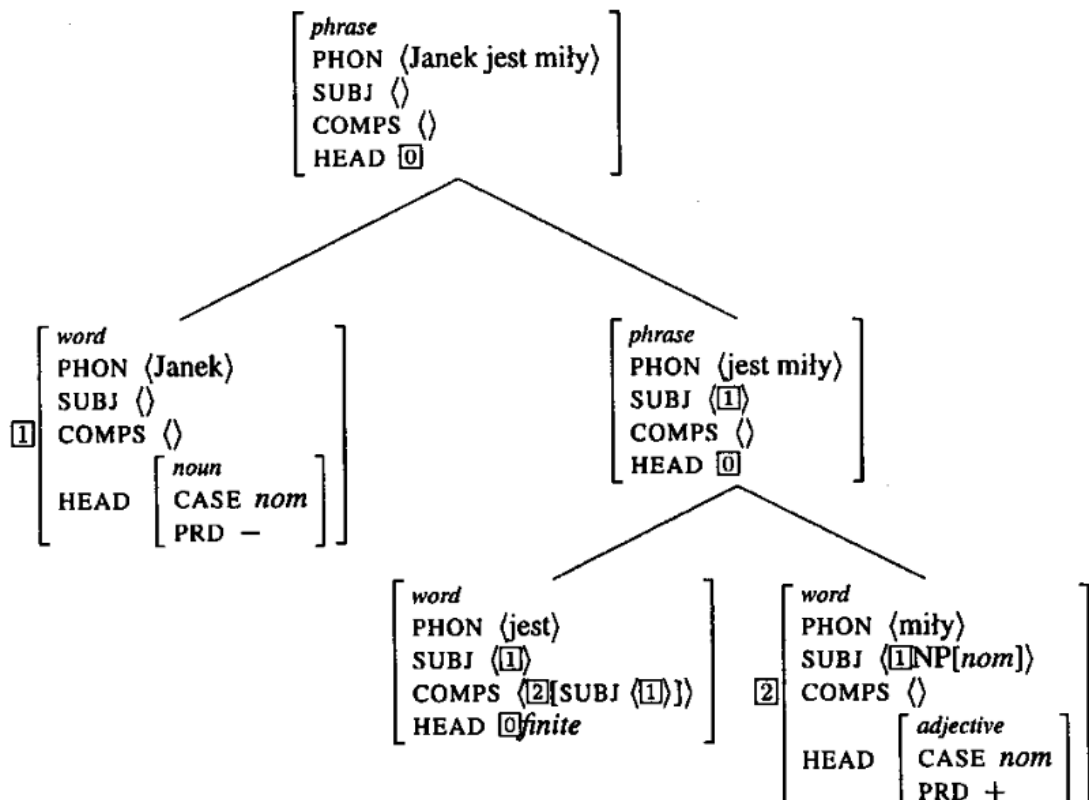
phrase
PHON ⟨Janek jest miły⟩
SUBJ ⟨⟩
COMPS ⟨⟩
HEAD [0]

word
PHON ⟨Janek⟩
SUBJ ⟨⟩
[1] COMPS ⟨⟩
HEAD noun
CASE nom
PRD −

phrase
PHON ⟨jest miły⟩
SUBJ ⟨[1]⟩
COMPS ⟨⟩
HEAD [0]

word
PHON ⟨jest⟩
SUBJ ⟨[1]⟩
COMPS ⟨[2][SUBJ ⟨[1]⟩]⟩
HEAD [0]finite

word
PHON ⟨miły⟩
SUBJ ⟨[1]NP[nom]⟩
[2] COMPS ⟨⟩
HEAD adjective
CASE nom
PRD +